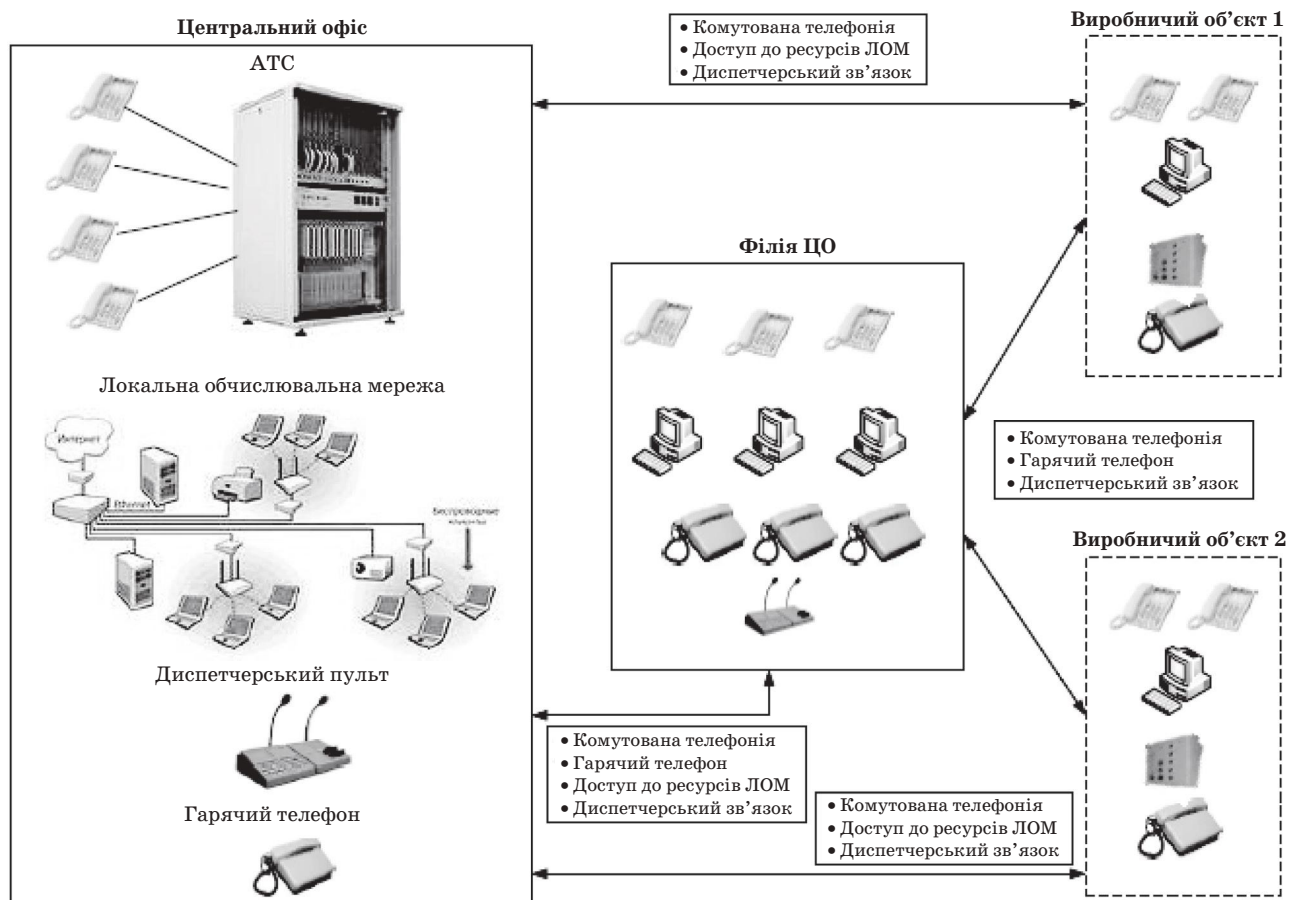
Центральний офіс

АТС

Локальна обчислювальна мережа

Интернет

Ethernet

Беспроводные

Диспетчерський пульт

Гарячий телефон

• Комутована телефонія
• Доступ до ресурсів ЛОМ
• Диспетчерський зв'язок

Виробничий об'єкт 1

Філія ЦО

• Комутована телефонія
• Гарячий телефон
• Диспетчерський зв'язок

Виробничий об'єкт 2

• Комутована телефонія
• Гарячий телефон
• Доступ до ресурсів ЛОМ
• Диспетчерський зв'язок

• Комутована телефонія
• Доступ до ресурсів ЛОМ
• Диспетчерський зв'язок